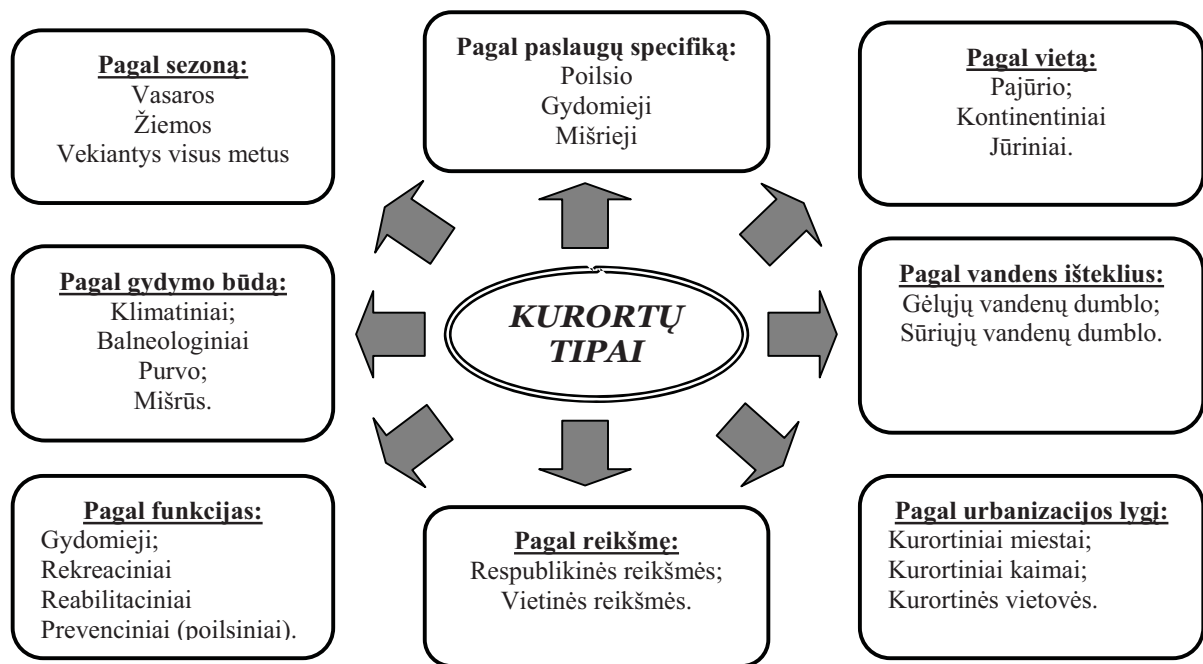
KURORTŲ TIPAI

Pagal sezoną:
Vasaros
Žiemos
Vekiantys visus metus

Pagal paslaugų specifiką:
Poilsio
Gydomieji
Mišrieji

Pagal vietą:
Pajūrio;
Kontinentiniai
Jūriniai.

Pagal gydymo būdą:
Klimatiniai;
Balneologiniai
Purvo;
Mišrūs.

Pagal vandens išteklius:
Gėlųjų vandenų dumblo;
Sūriųjų vandenų dumblo.

Pagal funkcijas:
Gydomieji;
Rekreaciniai
Reabilitaciniai
Prevenciniai (poilsiniai).

Pagal reikšmę:
Respublikinės reikšmės;
Vietinės reikšmės.

Pagal urbanizacijos lygį:
Kurortiniai miestai;
Kurortiniai kaimai;
Kurortinės vietovės.